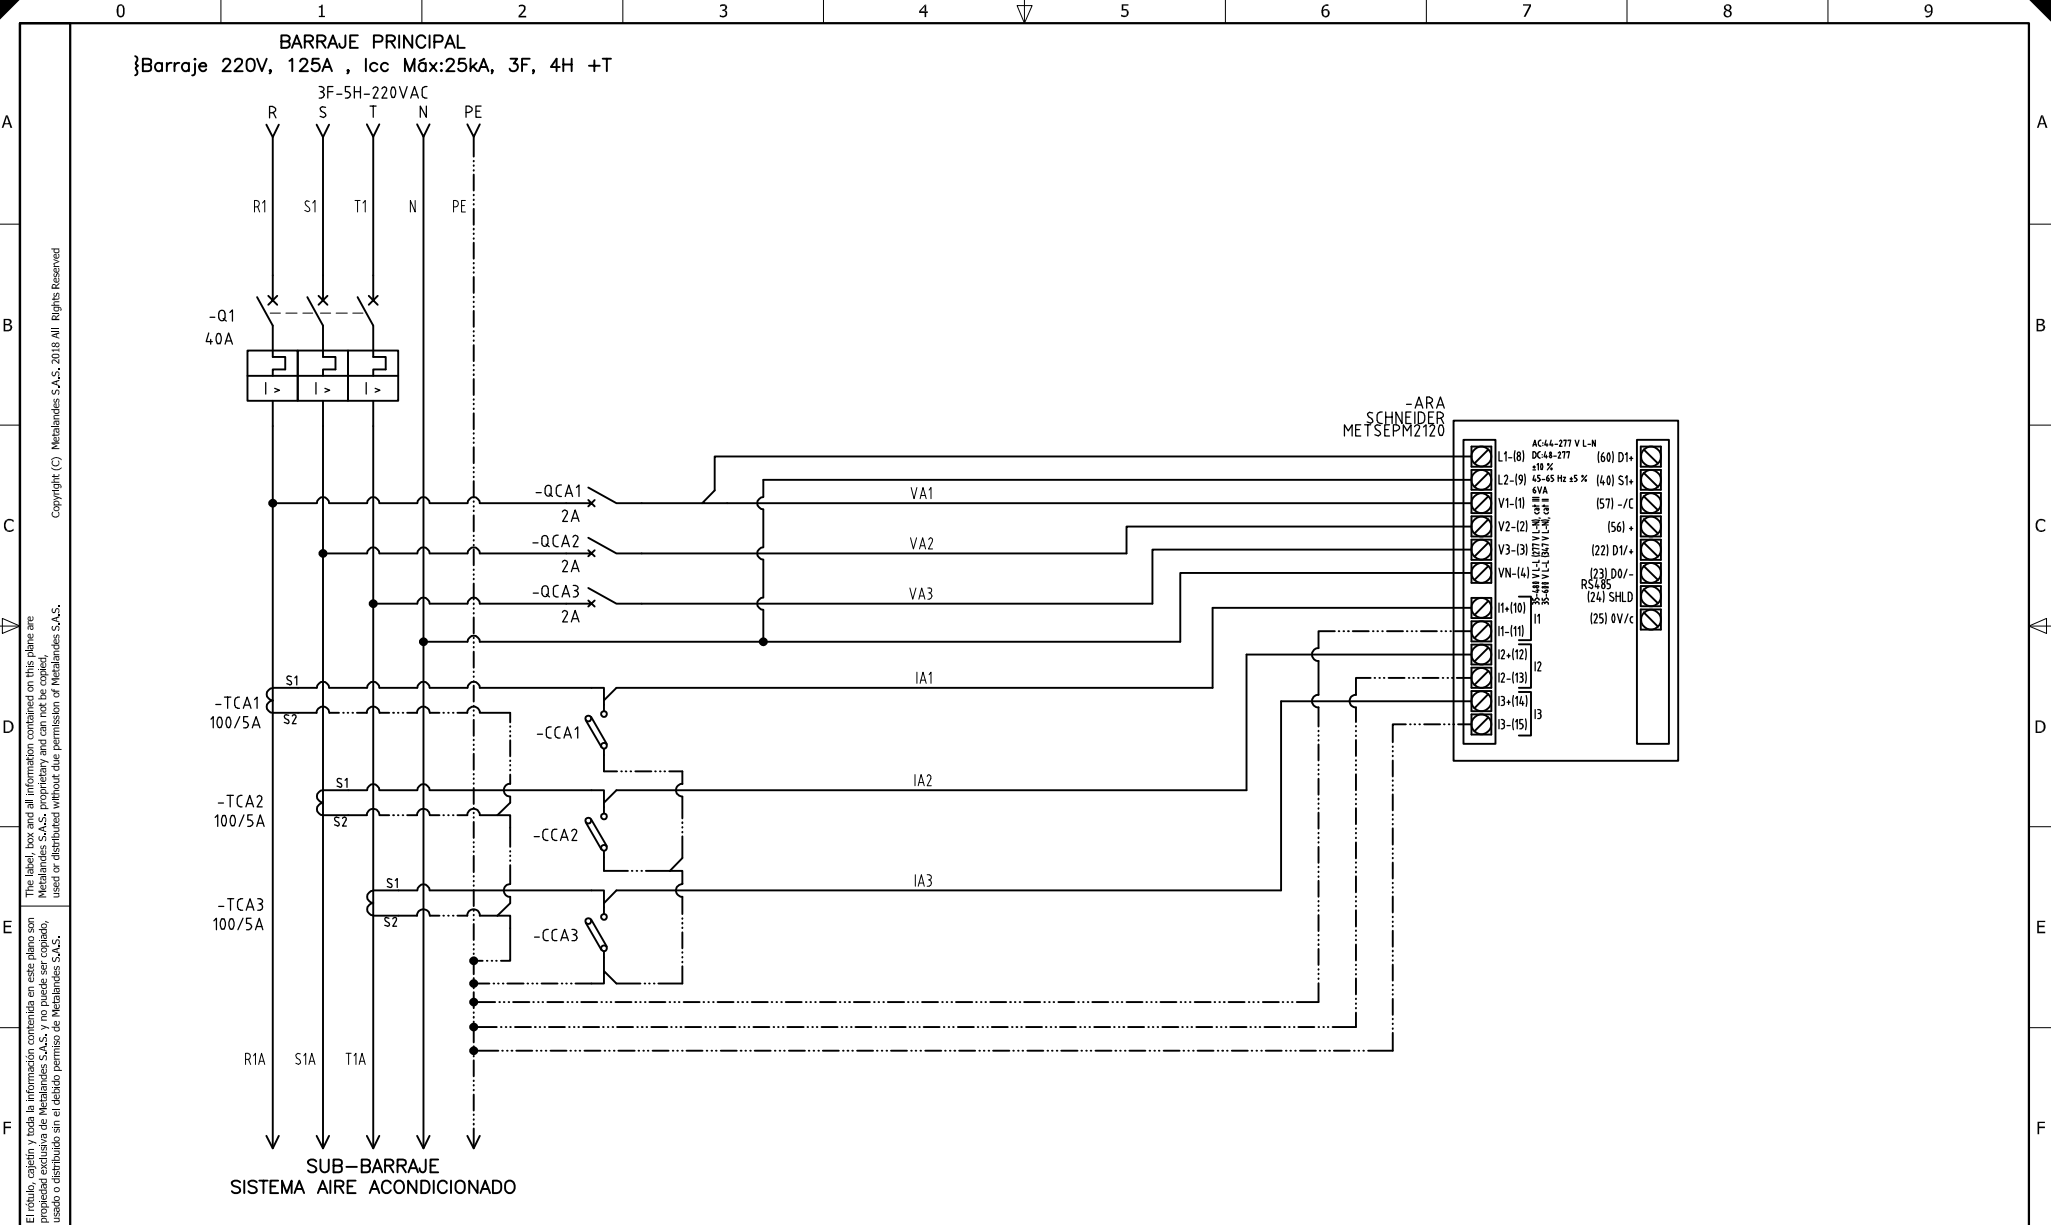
0 1 2 3 4 5 6 7 8 9

A B C D E F

Copyright (C) Metalandes S.A.S. 2018 All Rights Reserved

The label, box and all information contained on this plane are Metalandes S.A.S. proprietary and can not be copied, used or distributed without due permission of Metalandes S.A.S.

El rótulo, cajetín y toda la información contenida en este plano son propiedad exclusiva de Metalandes S.A.S. y no puede ser copiado, usado o distribuido sin el debido permiso de Metalandes S.A.S.

BARRAJE PRINCIPAL
}Barraje 220V, 125A , Icc Máx:25kA, 3F, 4H +T

3F-5H-220VAC
R S T N PE

R1 S1 T1 N PE

-Q1
40A

I > I > I >

-ARA
SCHNEIDER
METSEPM2120

-QCA1
2A
VA1

-QCA2
2A
VA2

-QCA3
2A
VA3

L1-(8)
L2-(9)
V1-(1)
V2-(2)
V3-(3)
VN-(4)
I1+(10)
I1-(11)
I2+(12)
I2-(13)
I3+(14)
I3-(15)

I1
I2
I3

AC:44-277 V L-N
DC:48-277
±10 %
45-65 Hz ±5 %
6VA

35-480 V L-L (277 V L-N), cat III
35-600 V L-L (347 V L-N), cat II

(60) D1+
(40) S1+
(57) -/C
(56) +
(22) D1/+
(23) D0/-
RS485
(24) SHLD
(25) 0V/c

S1
-TCA1
100/5A
S2
IA1
-CCA1

S1
-TCA2
100/5A
S2
IA2
-CCA2

S1
-TCA3
100/5A
S2
IA3
-CCA3

R1A S1A T1A

SUB-BARRAJE
SISTEMA AIRE ACONDICIONADO